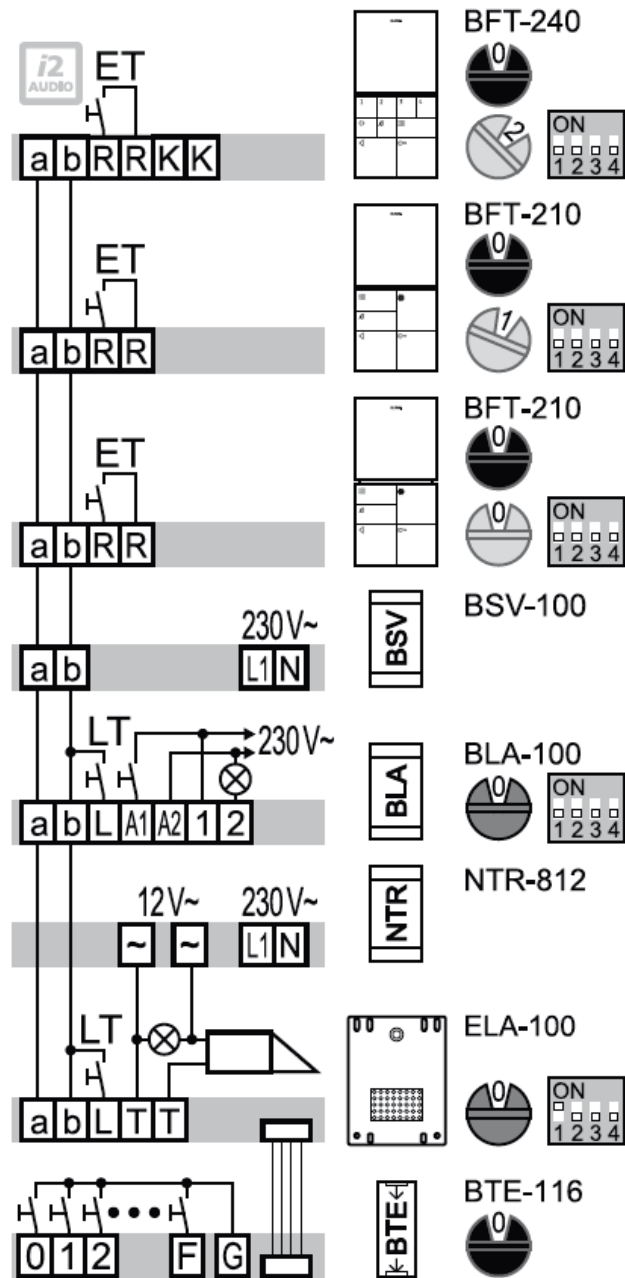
i2 AUDIO

ET
a b R R K K

BFT-240
0
2
ON
1 2 3 4

ET
a b R R

BFT-210
0
1
ON
1 2 3 4

ET
a b R R

BFT-210
0
0
ON
1 2 3 4

230V~
a b L1 N

BSV
BSV-100

LT
230V~
a b L A1 A2 1 2

BLA
BLA-100
0
ON
1 2 3 4

12V~ 230V~
~ ~ L1 N

NTR
NTR-812

LT
a b L T T

ELA-100
0
ON
1 2 3 4

0 1 2 F G

BTE
BTE-116
0